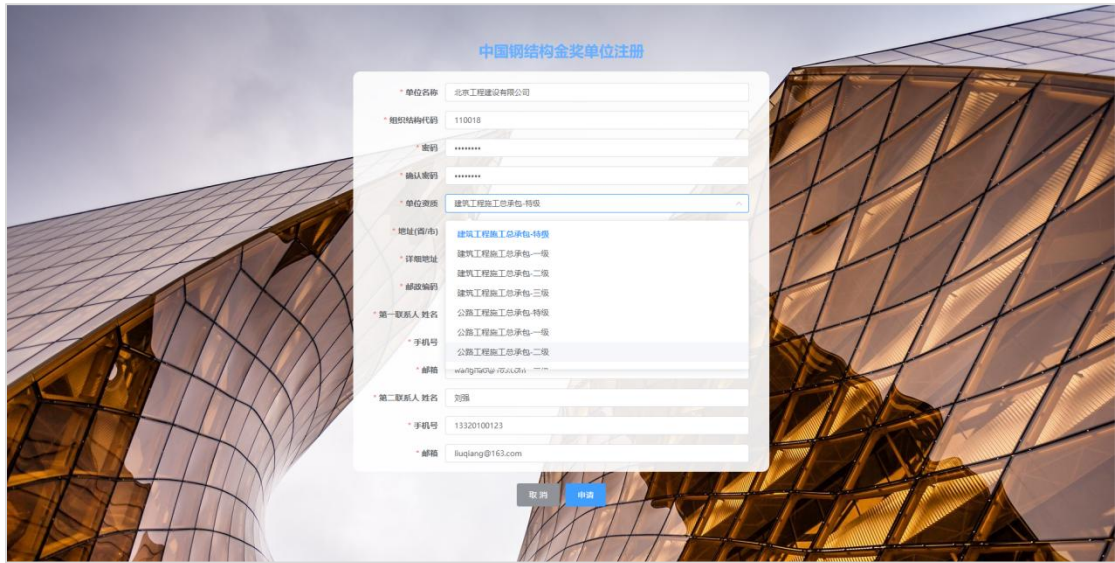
中国钢结构金奖单位注册

* 单位名称 北京工程建设有限公司

* 组织结构代码 110018

* 密码 ••••••••

* 确认密码 ••••••••

* 单位资质 建筑工程施工总承包-特级

* 地址(省/市)

* 详细地址

* 邮政编码

* 第一联系人 姓名

* 手机号

* 邮箱 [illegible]

建筑工程施工总承包-特级
建筑工程施工总承包-一级
建筑工程施工总承包-二级
建筑工程施工总承包-三级
公路工程施工总承包-特级
公路工程施工总承包-一级
公路工程施工总承包-二级

* 第二联系人 姓名 刘强

* 手机号 13320100123

* 邮箱 liuqiang@163.com

取消 申请